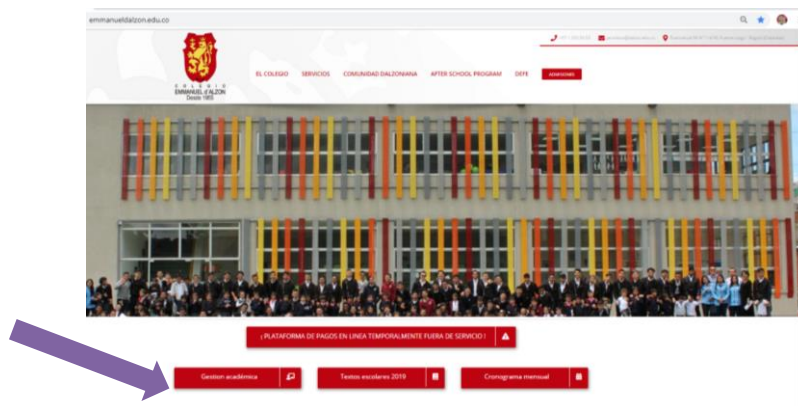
emmanueldalzon.edu.co

COLEGIO EMMANUEL d'ALZON Desde 1955

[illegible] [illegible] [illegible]

EL COLEGIO SERVICIOS COMUNIDAD DALZONIANA AFTER SCHOOL PROGRAM DEFE ADMISIONES

¡ PLATAFORMA DE PAGOS EN LINEA TEMPORALMENTE FUERA DE SERVICIO !

Gestion académica

Textos escolares 2019

Cronograma mensual